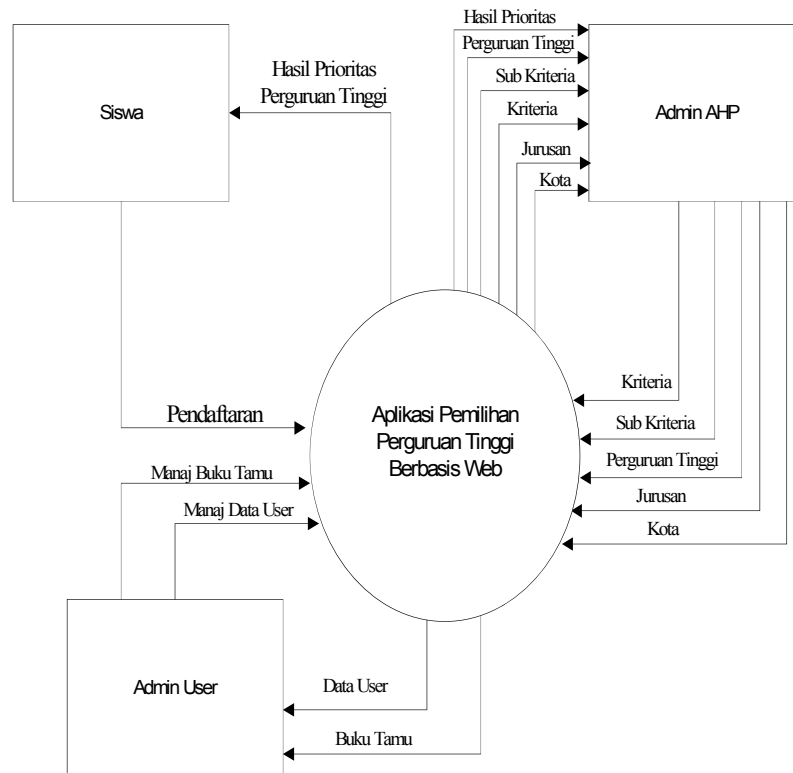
Siswa

Hasil Prioritas Perguruan Tinggi

Hasil Prioritas

Perguruan Tinggi

Sub Kriteria

Kriteria

Jurusan

Kota

Admin AHP

Kriteria

Sub Kriteria

Perguruan Tinggi

Jurusan

Kota

Pendaftaran

Aplikasi Pemilihan Perguruan Tinggi Berbasis Web

Manaj Buku Tamu

Manaj Data User

Admin User

Data User

Buku Tamu